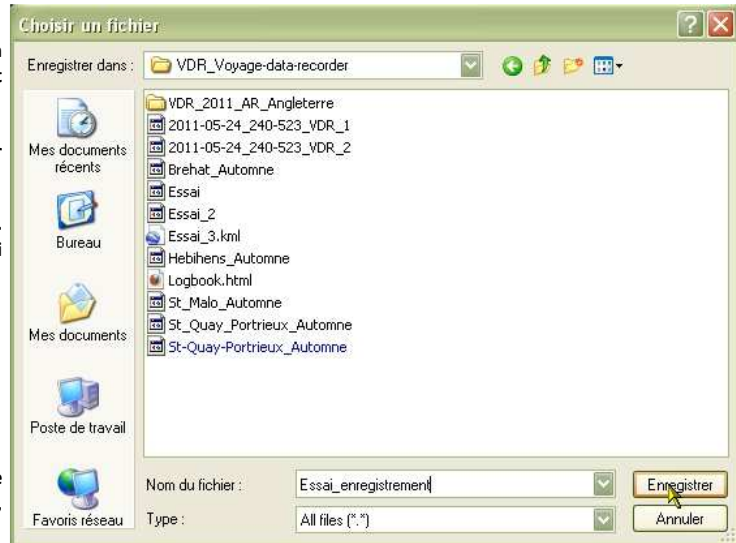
Choisir un fichier

Enregistrer dans : VDR_Voyage-data-recorder

Mes documents récents

Bureau

Mes documents

Poste de travail

Favoris réseau

VDR_2011_AR_Angleterre
2011-05-24_240-523_VDR_1
2011-05-24_240-523_VDR_2
Brehat_Automne
Essai
Essai_2
Essai_3.kml
Hebihens_Automne
Logbook.html
St_Malo_Automne
St_Quay_Portrieux_Automne
St-Quay-Portrieux_Automne

Nom du fichier : Essai_enregistrement

Type : All files (*.*)

Enregistrer

Annuler